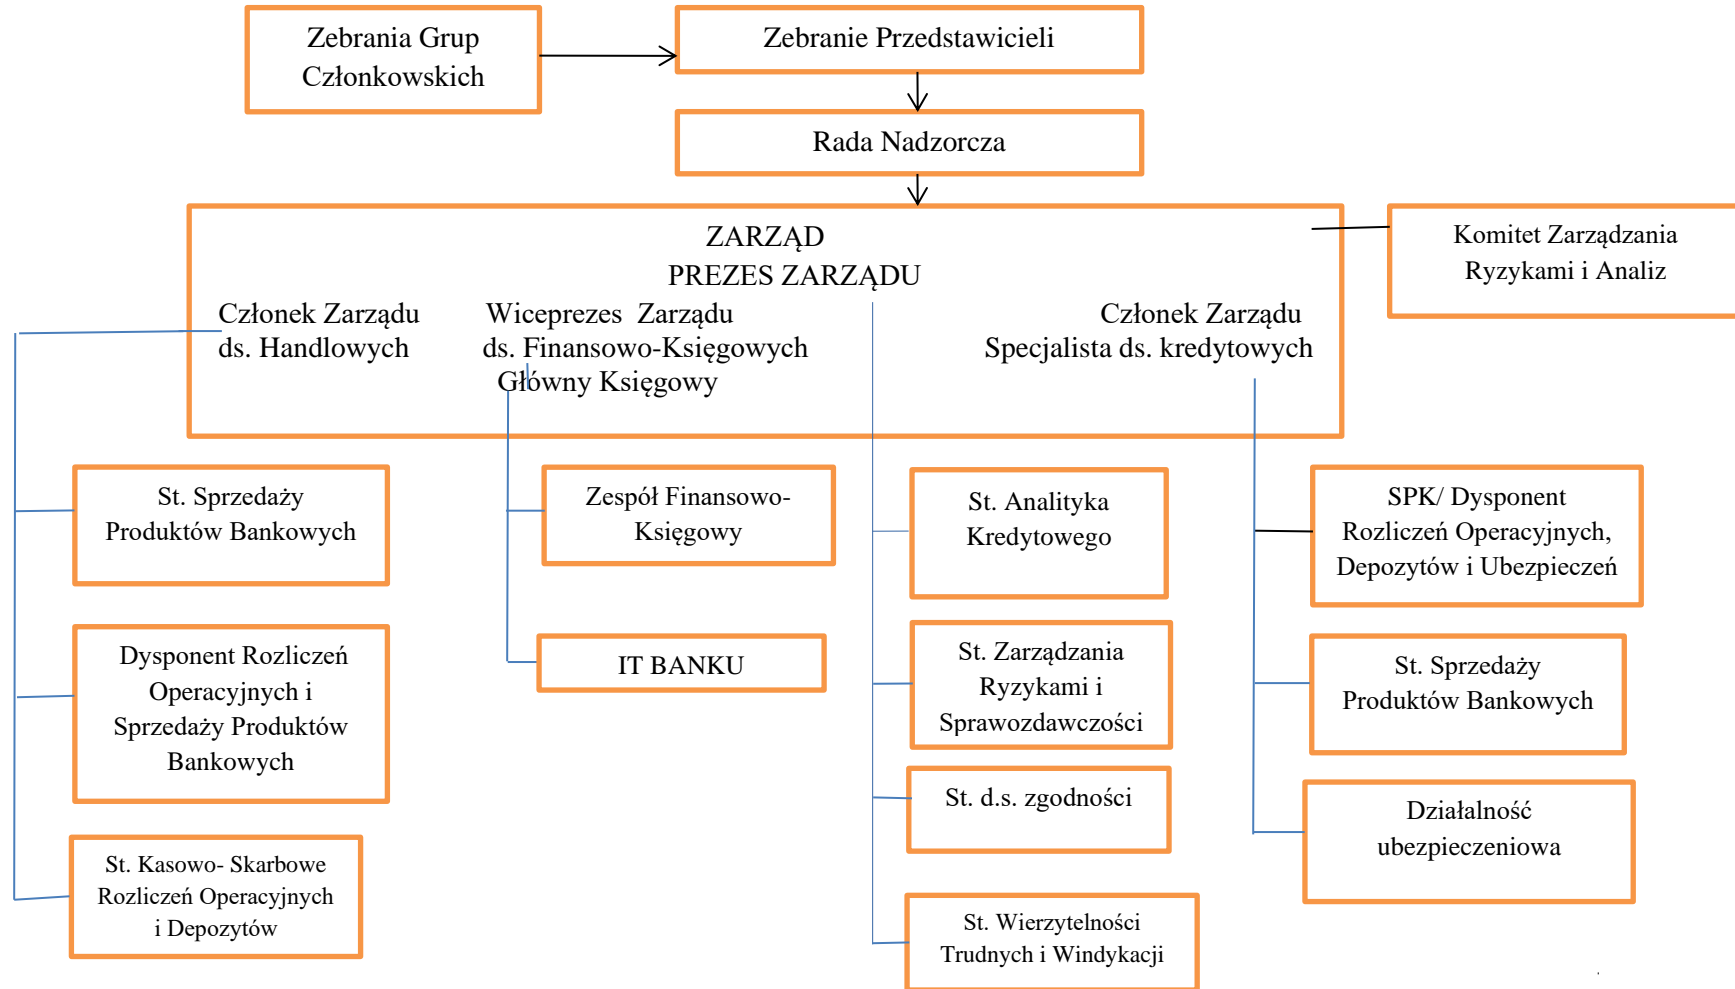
Zebrania Grup Członkowskich

Zebranie Przedstawicieli

Rada Nadzorcza

ZARZĄD
PREZES ZARZĄDU

Komitet Zarządzania Ryzykami i Analiz

Członek Zarządu ds. Handlowych

Wiceprezes Zarządu ds. Finansowo-Księgowych Główny Księgowy

Członek Zarządu Specjalista ds. kredytowych

St. Sprzedaży Produktów Bankowych

Dysponent Rozliczeń Operacyjnych i Sprzedaży Produktów Bankowych

St. Kasowo- Skarbowe Rozliczeń Operacyjnych i Depozytów

Zespół Finansowo-Księgowy

IT BANKU

St. Analityka Kredytowego

St. Zarządzania Ryzykami i Sprawozdawczości

St. d.s. zgodności

St. Wierzytelności Trudnych i Windykacji

SPK/ Dysponent Rozliczeń Operacyjnych, Depozytów i Ubezpieczeń

St. Sprzedaży Produktów Bankowych

Działalność ubezpieczeniowa